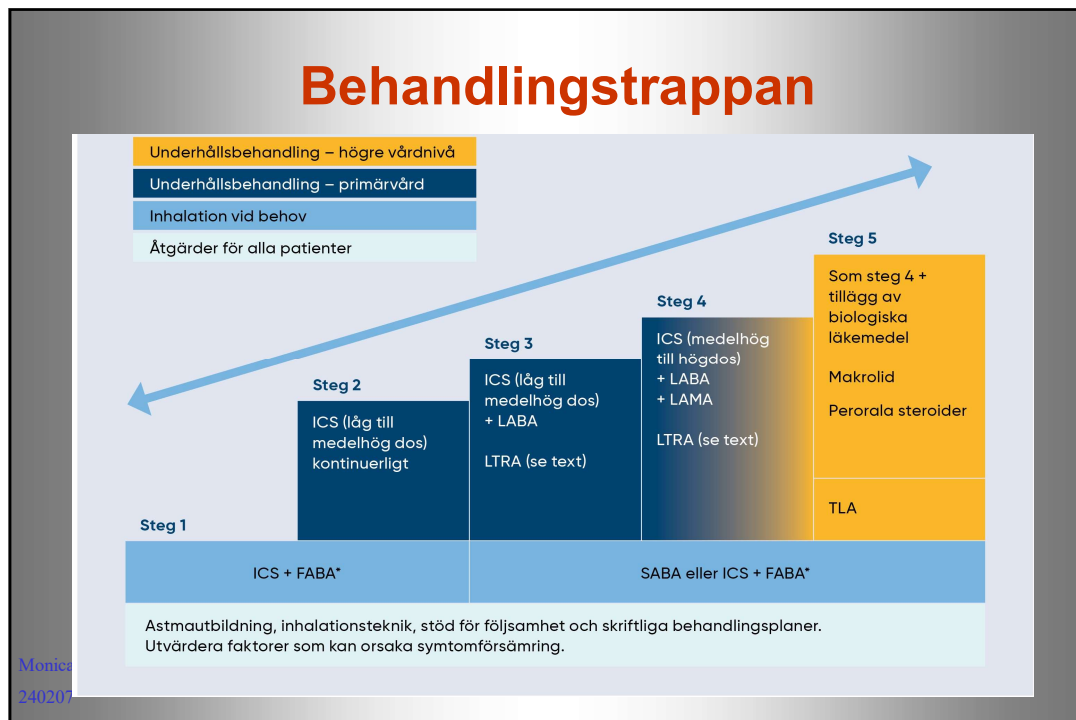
Behandlingstrappan

Underhållsbehandling – högre vårdnivå

Underhållsbehandling – primärvård

Inhalation vid behov

Åtgärder för alla patienter

Steg 5

Som steg 4 + tillägg av biologiska läkemedel

Makrolid

Perorala steroider

TLA

Steg 4

ICS (medelhög till högdos) + LABA + LAMA

LTRA (se text)

Steg 3

ICS (låg till medelhög dos) + LABA

LTRA (se text)

Steg 2

ICS (låg till medelhög dos) kontinuerligt

Steg 1

ICS + FABA*

SABA eller ICS + FABA*

Astmautbildning, inhalationsteknik, stöd för följsamhet och skriftliga behandlingsplaner. Utvärdera faktorer som kan orsaka symtomförsämring.

Monica

240207